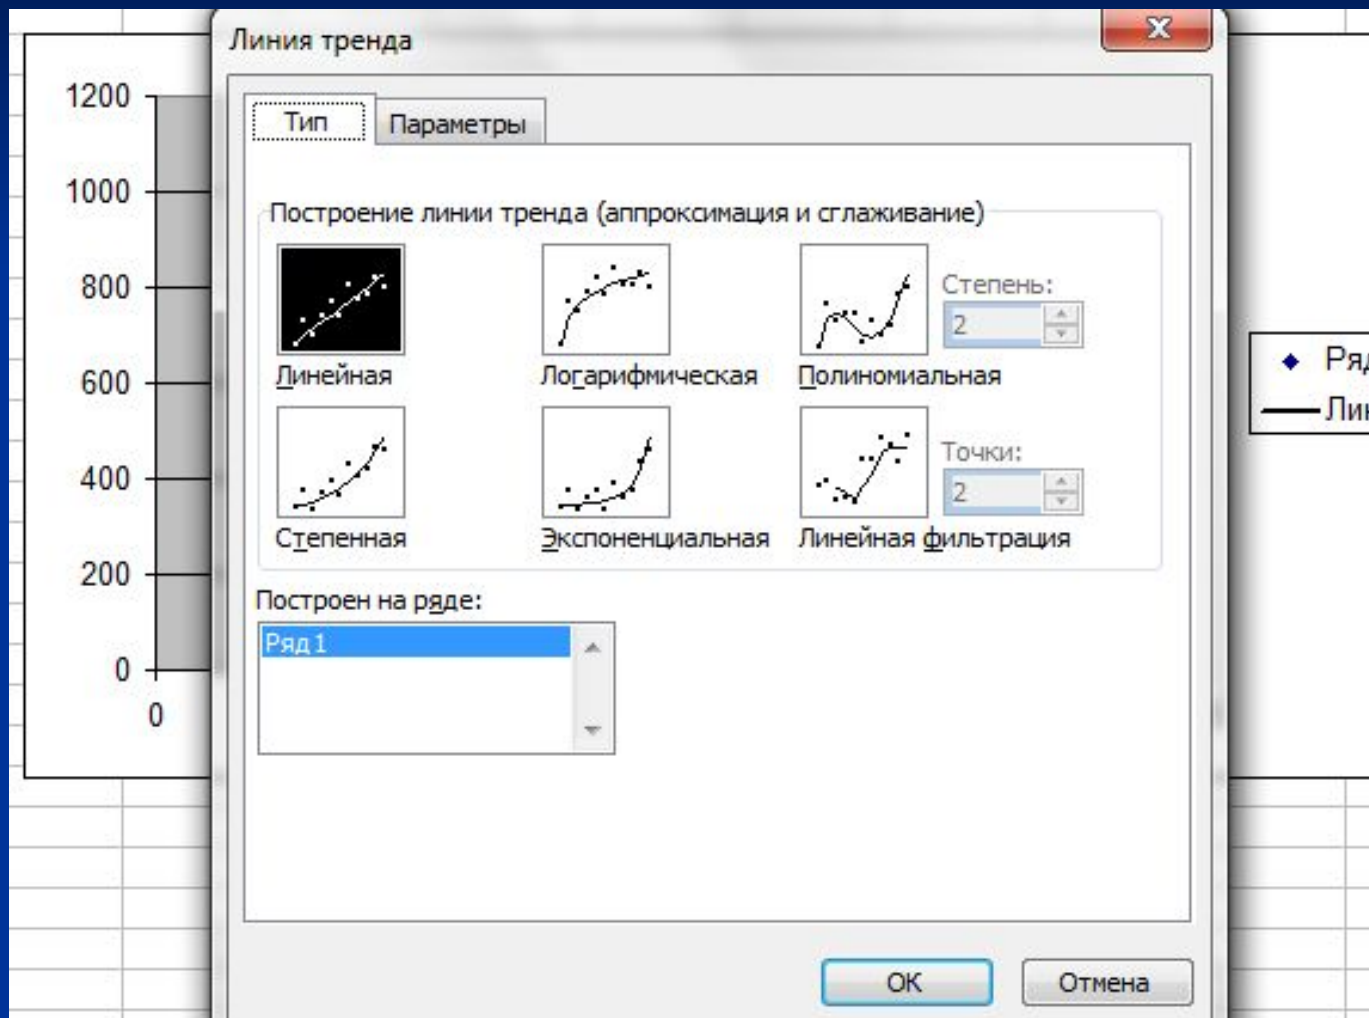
1200
1000
800
600
400
200
0
0

Линия тренда

Тип
Параметры

Построение линии тренда (аппроксимация и сглаживание)

Линейная
Логарифмическая
Полиномиальная
Степень:
2
Степенная
Экспоненциальная
Линейная фильтрация
Точки:
2

Построен на ряде:
Ряд 1

ОК
Отмена

Ряд
Лин